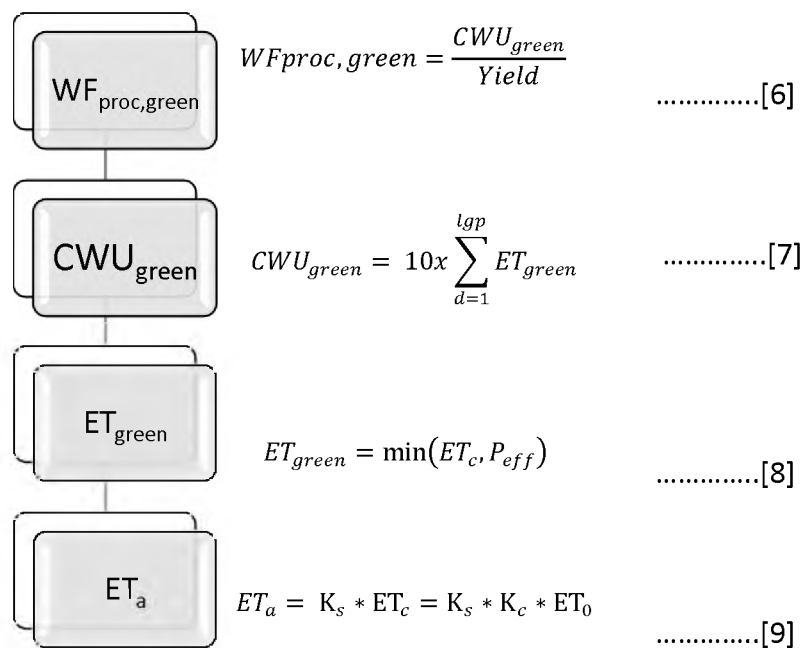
$WF_{proc,green}$

$WFproc, green = \frac{CWU_{green}}{Yield}$ ..............[6]

$CWU_{green}$

$CWU_{green} = 10x \sum_{d=1}^{lgp} ET_{green}$ ..............[7]

$ET_{green}$

$ET_{green} = \min(ET_c, P_{eff})$ ..............[8]

$ET_a$

$ET_a = K_s * ET_c = K_s * K_c * ET_0$ ..............[9]